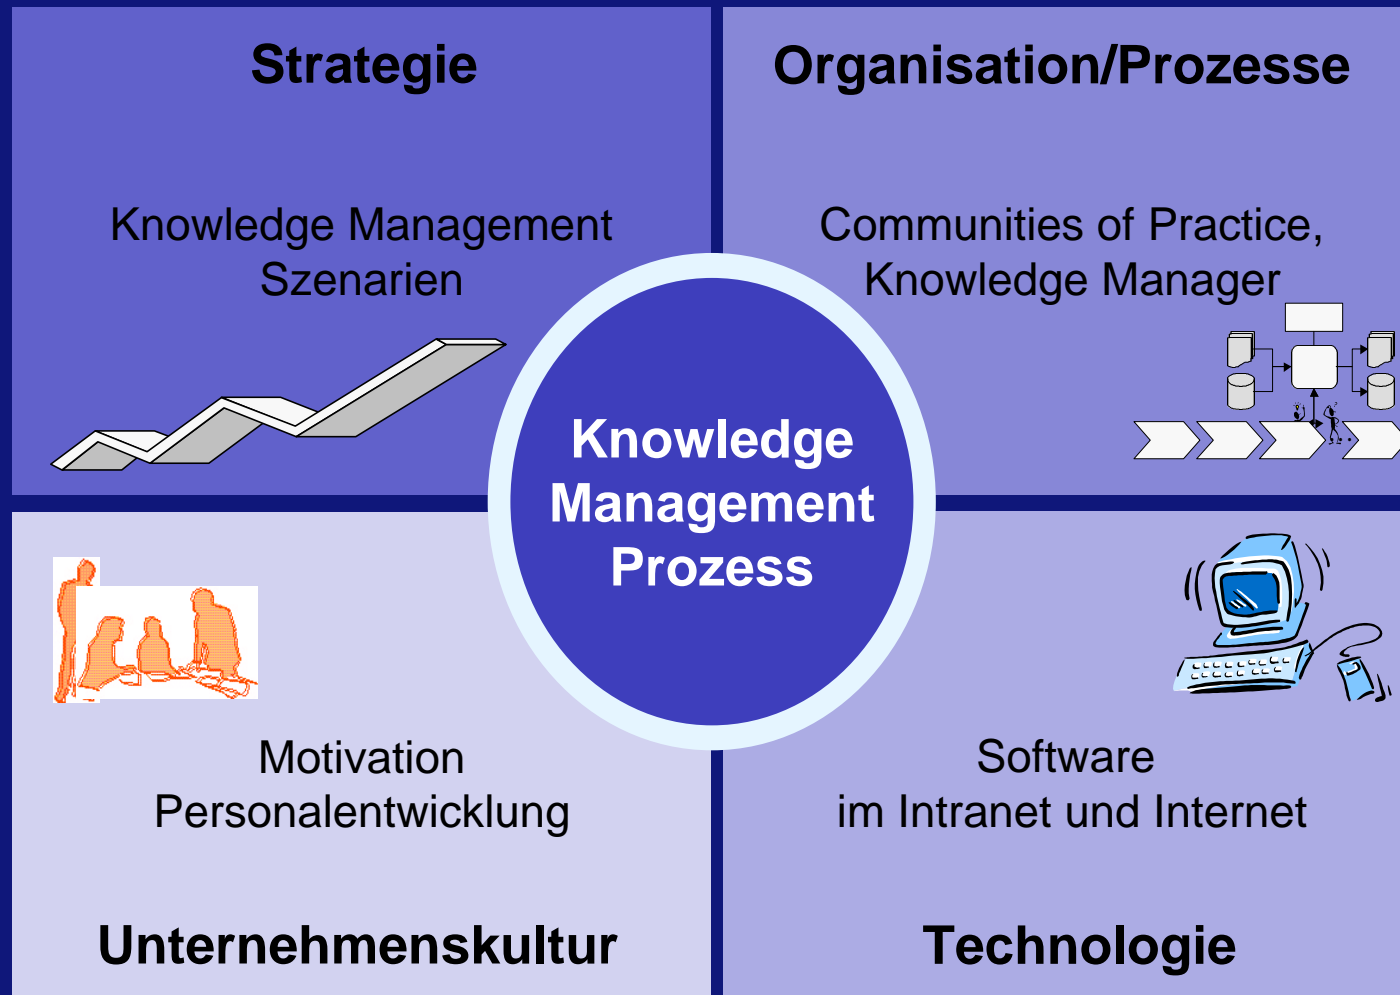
Strategie

Knowledge Management Szenarien

Organisation/Prozesse

Communities of Practice, Knowledge Manager

Knowledge Management Prozess

Motivation Personalentwicklung

Unternehmenskultur

Software im Intranet und Internet

Technologie